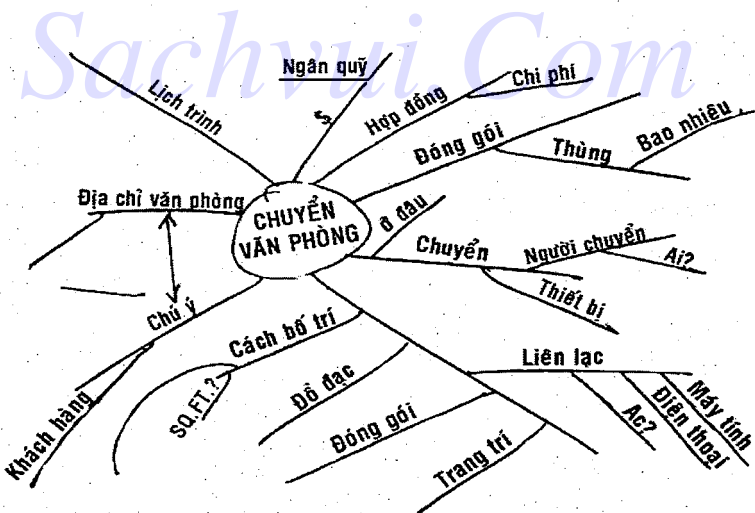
Sachvui.Com

CHUYỂN VĂN PHÒNG

Lịch trình

Ngân quỹ

Hợp đồng

Chi phí

Đóng gói

Thùng

Bao nhiêu

ở đâu

Địa chỉ văn phòng

Chuyển

Người chuyển

Ai?

Thiết bị

Chú ý

Cách bố trí

SQ.FT.?

Khách hàng

Đồ đạc

Đóng gói

Trang trí

Liên lạc

Ac?

Điện thoại

Máy tính